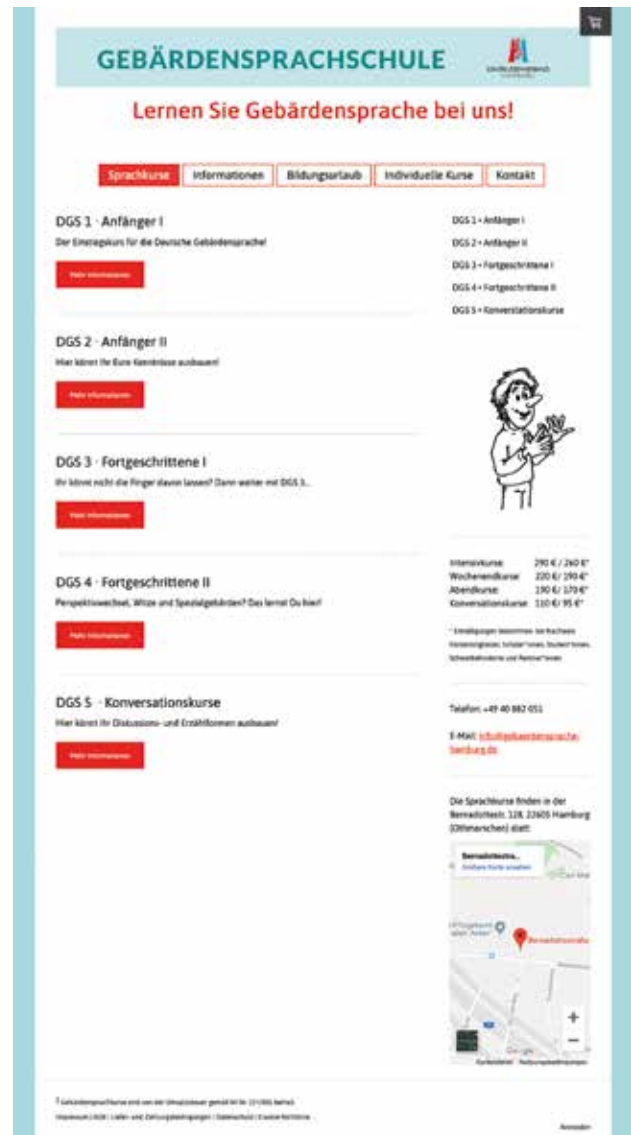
GEBÄRDENSPRACHSCHULE

Lernen Sie Gebärdensprache bei uns!

Sprachkurse | Informationen | Bildungsurlaub | Individuelle Kurse | Kontakt

DGS 1 · Anfänger I

Der Einstiegskurs für die Deutsche Gebärdensprache!

Mehr Informationen

DGS 2 · Anfänger II

Hier könnt ihr Eure Kenntnisse ausbauen!

Mehr Informationen

DGS 3 · Fortgeschrittene I

Ihr könnt nicht die Finger davon lassen? Dann weiter mit DGS 3...

Mehr Informationen

DGS 4 · Fortgeschrittene II

Perspektivwechsel, Witze und Spezialgebärden? Das lernst Du hier!

Mehr Informationen

DGS 5 · Konversationskurse

Hier könnt ihr Diskussions- und Erzählformen ausbauen!

Mehr Informationen

DGS 1 • Anfänger I

DGS 2 • Anfänger II

DGS 3 • Fortgeschrittene I

DGS 4 • Fortgeschrittene II

DGS 5 • Konversationskurse

| | |
|---|---|
| Intensivkurse: | 290 € / 260 €* |
| Wochenendkurse: | 220 € / 190 €* |
| Abendkurse: | 190 € / 170 €* |
| Konversationskurse: | 110 € / 95 €* |

* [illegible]

Telefon: +49 40 882 051

E-Mail: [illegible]

Die Sprachkurse finden in der Bernadottestr. 128, 22605 Hamburg (Othmarschen) statt!

Bernadottestra...
Größere Karte ansehen

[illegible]

Anmelden